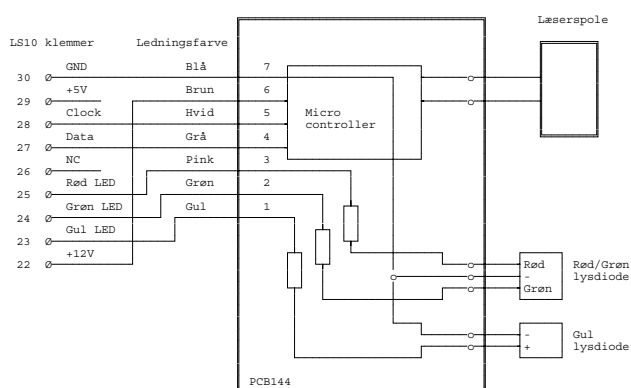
Læserspole

LS10 klemmer
Ledningsfarve

30 GND Blå 7
29 +5V Brun 6
28 Clock Hvid 5
27 Data Grå 4
26 NC Pink 3
25 Rød LED Grøn 2
24 Grøn LED Gul 1
23 Gul LED
22 +12V

Micro controller

Rød
-
Grøn
Rød/Grøn lysdiode

-
+
Gul lysdiode

PCB144